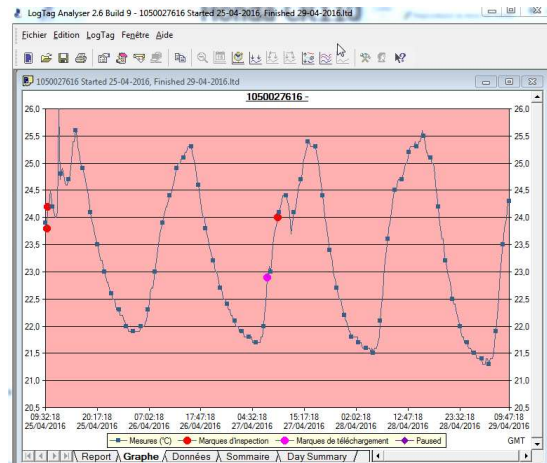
LogTag Analyser 2.6 Build 9 - 1050027616 Started 25-04-2016, Finished 29-04-2016.ltd

Fichier Edition LogTag Fenêtre Aide

1050027616 Started 25-04-2016, Finished 29-04-2016.ltd

1050027616 -

26,0
25,5
25,0
24,5
24,0
23,5
23,0
22,5
22,0
21,5
21,0
20,5

26,0
25,5
25,0
24,5
24,0
23,5
23,0
22,5
22,0
21,5
21,0
20,5

09:32:18 25/04/2016
20:17:18 25/04/2016
07:02:18 26/04/2016
17:47:18 26/04/2016
04:32:18 27/04/2016
15:17:18 27/04/2016
02:02:18 28/04/2016
12:47:18 28/04/2016
23:32:18 28/04/2016
09:47:18 29/04/2016

Mesures (°C) Marques d'inspection Marques de téléchargement Paused

GMT

Report Graphe Données Sommaire Day Summary